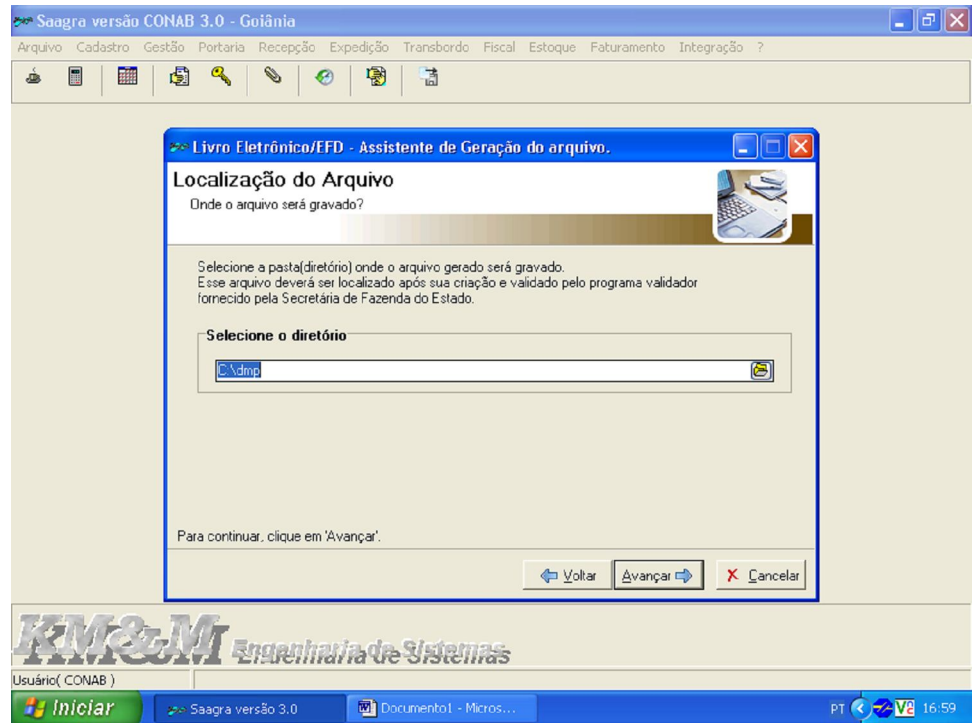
Saagra versão CONAB 3.0 - Goiânia

Arquivo Cadastro Gestão Portaria Recepção Expedição Transbordo Fiscal Estoque Faturamento Integração ?

Livro Eletrônico/EFD - Assistente de Geração do arquivo.

Localização do Arquivo
Onde o arquivo será gravado?

Selecione a pasta(diretório) onde o arquivo gerado será gravado.
Esse arquivo deverá ser localizado após sua criação e validado pelo programa validador fornecido pela Secretária de Fazenda do Estado.

Selecione o diretório

C:\dmp

Para continuar, clique em 'Avançar'.

Voltar Avançar Cancelar

KM&M Engenharia de Sistemas

Usuário( CONAB )

Iniciar Saagra versão 3.0 Documento1 - Micros... PT 16:59